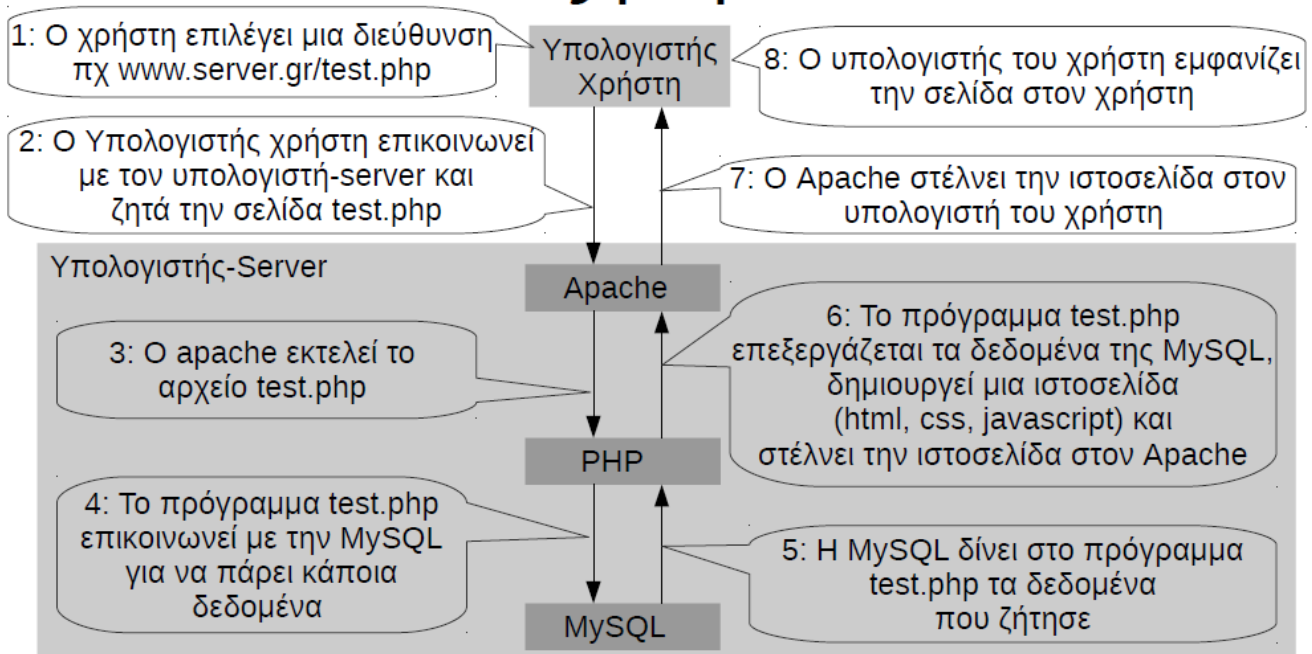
1: Ο χρήστη επιλέγει μια διεύθυνση πχ www.server.gr/test.php

Υπολογιστής Χρήστη

8: Ο υπολογιστής του χρήστη εμφανίζει την σελίδα στον χρήστη

2: Ο Υπολογιστής χρήστη επικοινωνεί με τον υπολογιστή-server και ζητά την σελίδα test.php

7: Ο Apache στέλνει την ιστοσελίδα στον υπολογιστή του χρήστη

Υπολογιστής-Server

Apache

6: Το πρόγραμμα test.php επεξεργάζεται τα δεδομένα της MySQL, δημιουργεί μια ιστοσελίδα (html, css, javascript) και στέλνει την ιστοσελίδα στον Apache

3: Ο apache εκτελεί το αρχείο test.php

PHP

4: Το πρόγραμμα test.php επικοινωνεί με την MySQL για να πάρει κάποια δεδομένα

5: Η MySQL δίνει στο πρόγραμμα test.php τα δεδομένα που ζήτησε

MySQL